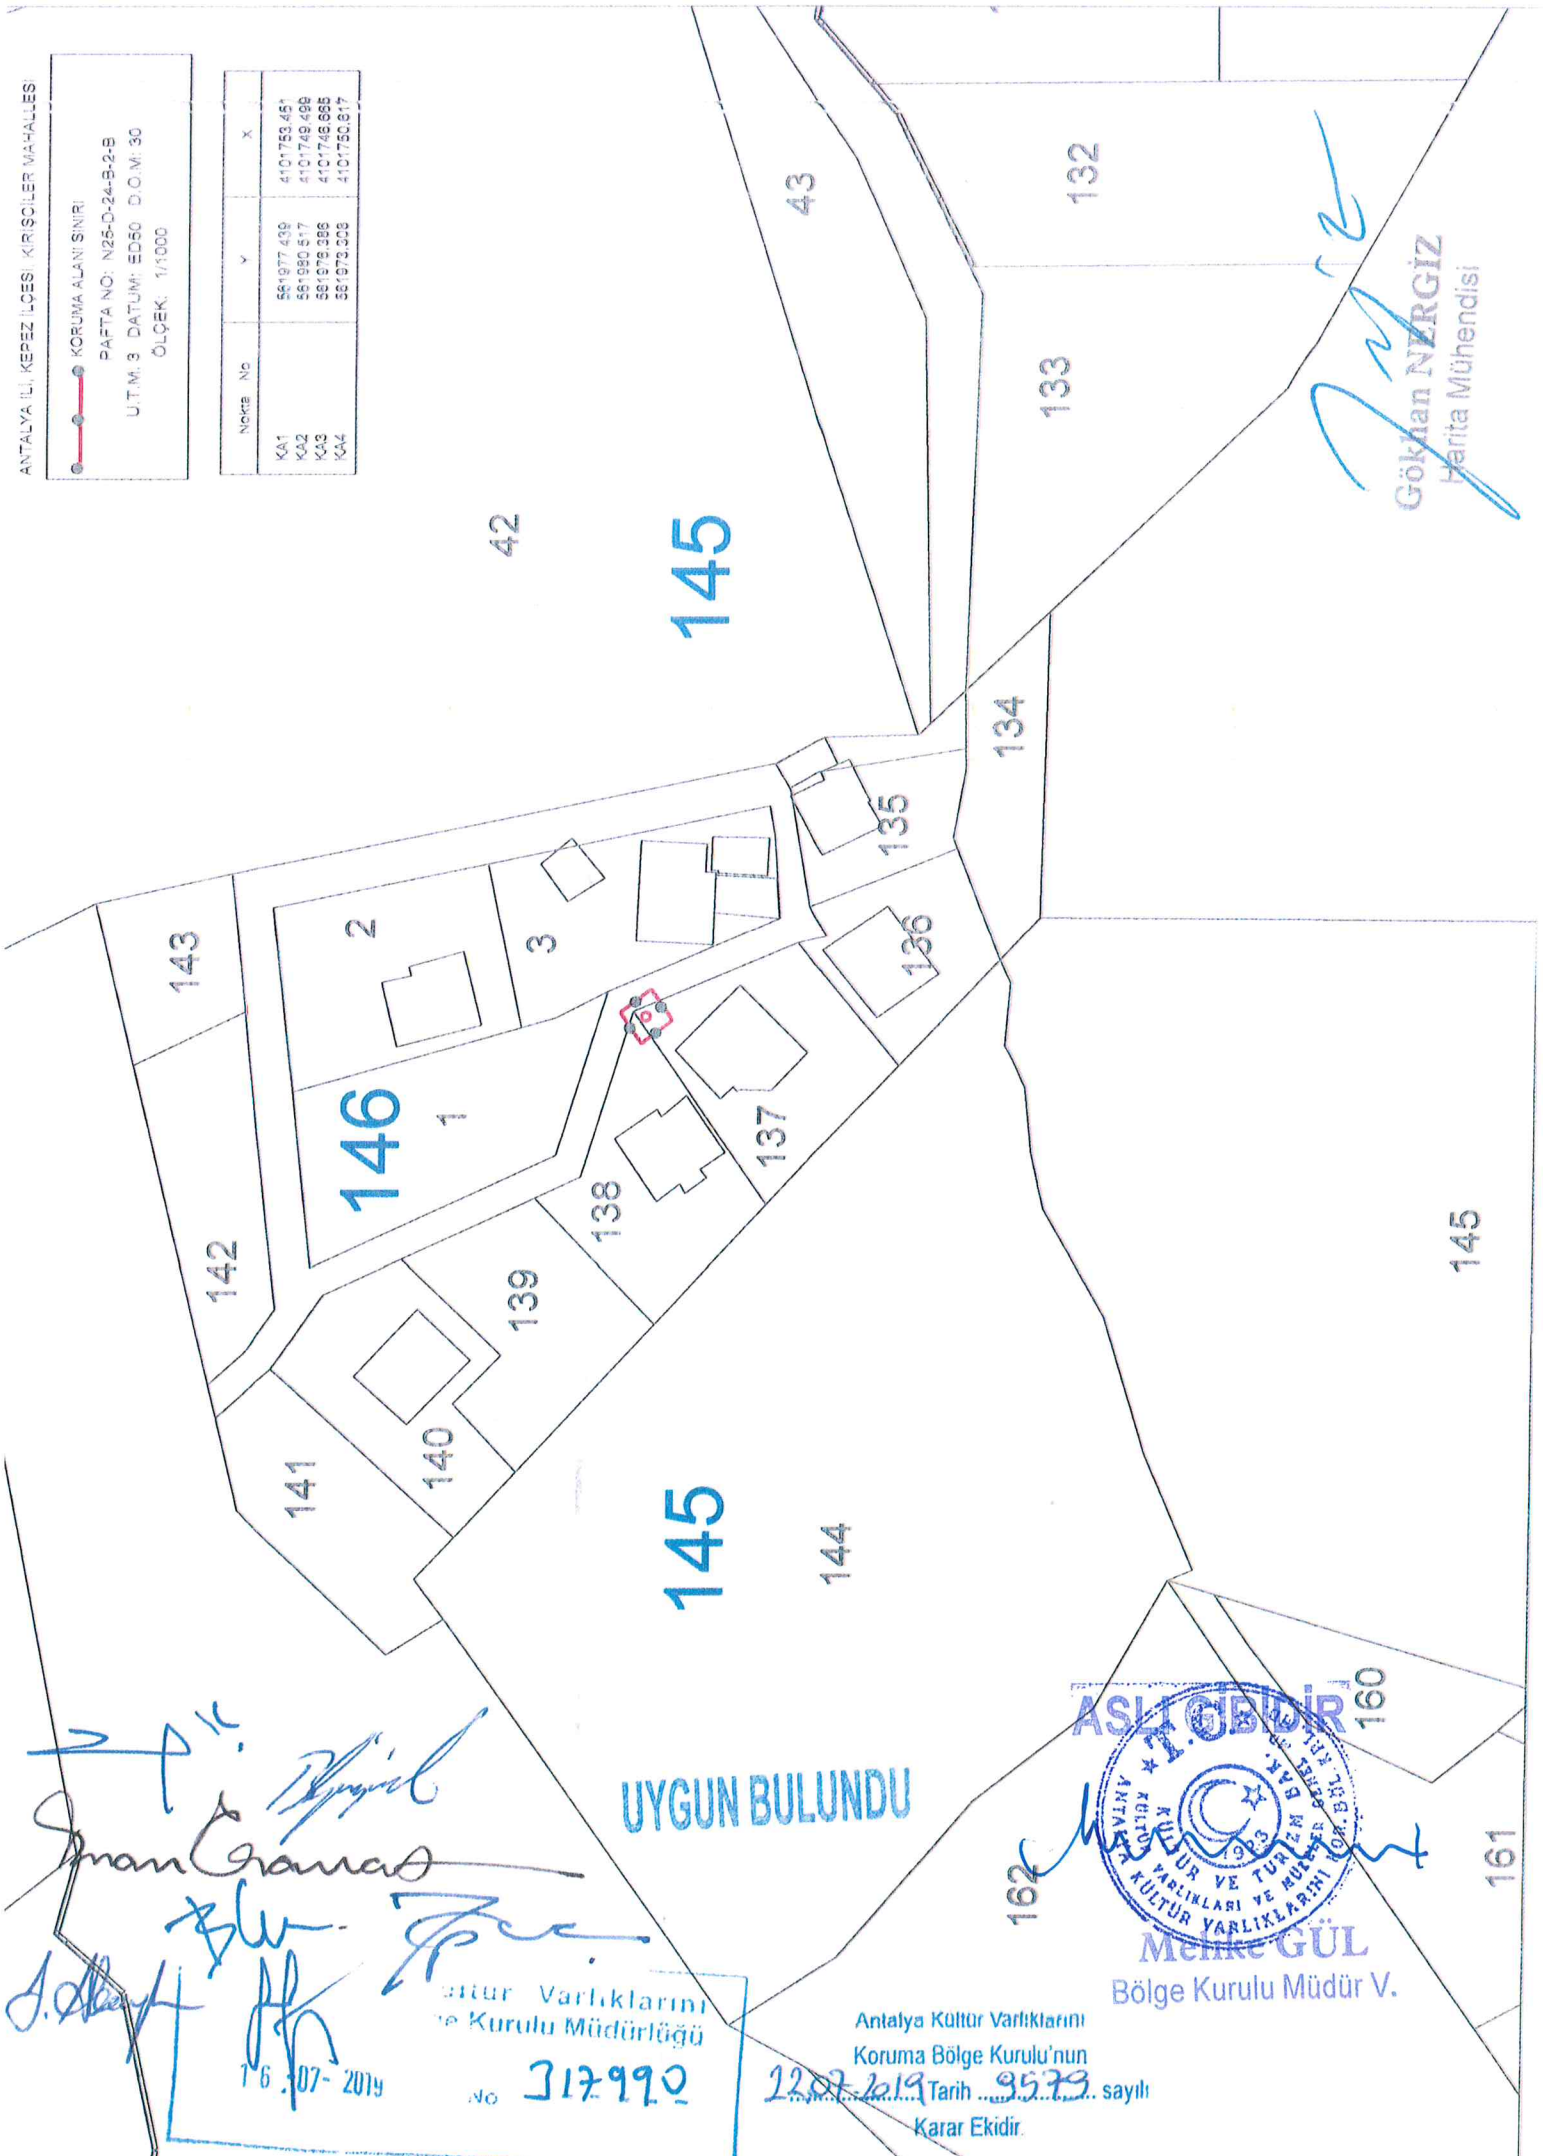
ANTALYA İLİ, KEPEZ İLÇESİ, KIRIŞÇILER MAHALLESİ

KORUMA ALANI SINIRI
PAFTA NO: N25-D-24-B-2-B
U.T.M. 3 DATUM: ED50 D.O.M: 30
ÖLÇEK: 1/1000

| Nokta No | Y | X |
|---|---|---|
| KA1 | 561977.439 | 4101753.451 |
| KA2 | 561980.517 | 4101749.499 |
| KA3 | 561976.386 | 4101746.665 |
| KA4 | 561973.308 | 4101750.617 |

43
132
133
42
145
134
135
136
2
3
143
146
1
137
138
142
139
140
141
145
144
145
160
161
162

Gökhan NERGİZ
Harita Mühendisi

ASLI GİBİDİR
T.C. KÜLTÜR VE TURİZM BAKANLIĞI ANTALYA KÜLTÜR VARLIKLARI VE MÜZELER ... KORUMA BÖLGE KURULU 1923
Melike GÜL
Bölge Kurulu Müdür V.

UYGUN BULUNDU

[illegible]ültür Varlıklarını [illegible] Kurulu Müdürlüğü
16.07.2019
No 317990

Antalya Kültür Varlıklarını Koruma Bölge Kurulu'nun 12.07.2019 Tarih 9579 sayılı Karar Ekidir.